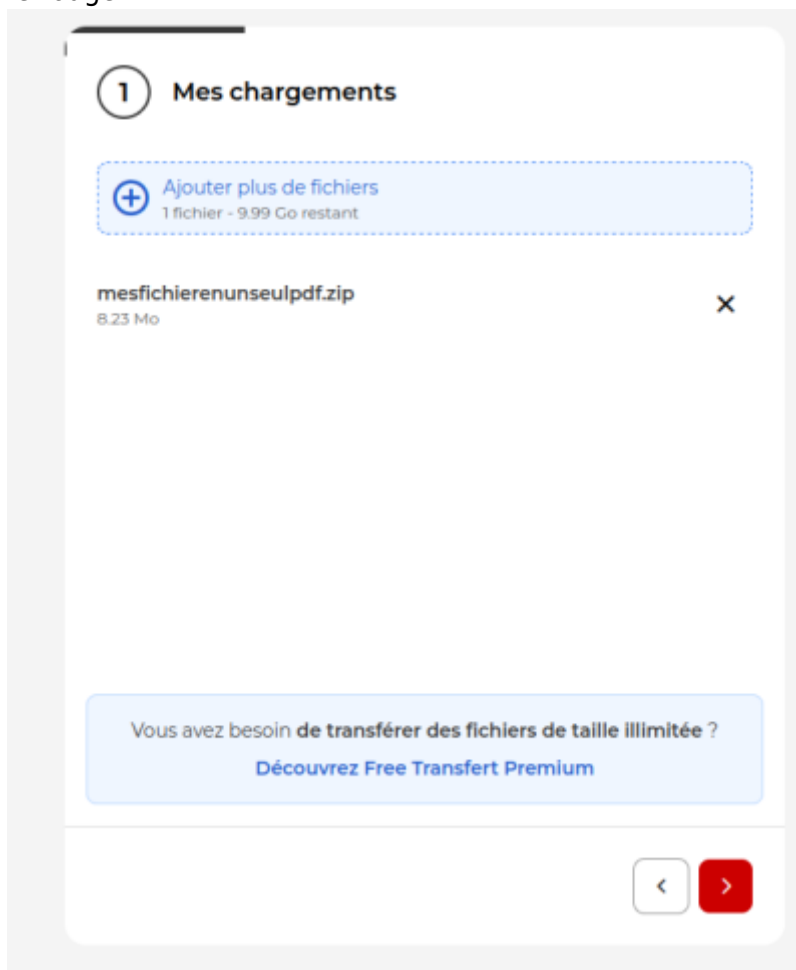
1 Mes chargements

Ajouter plus de fichiers
1 fichier - 9.99 Go restant

mesfichierenunseulpdf.zip
8.23 Mo

Vous avez besoin de transférer des fichiers de taille illimitée ?
Découvrez Free Transfert Premium